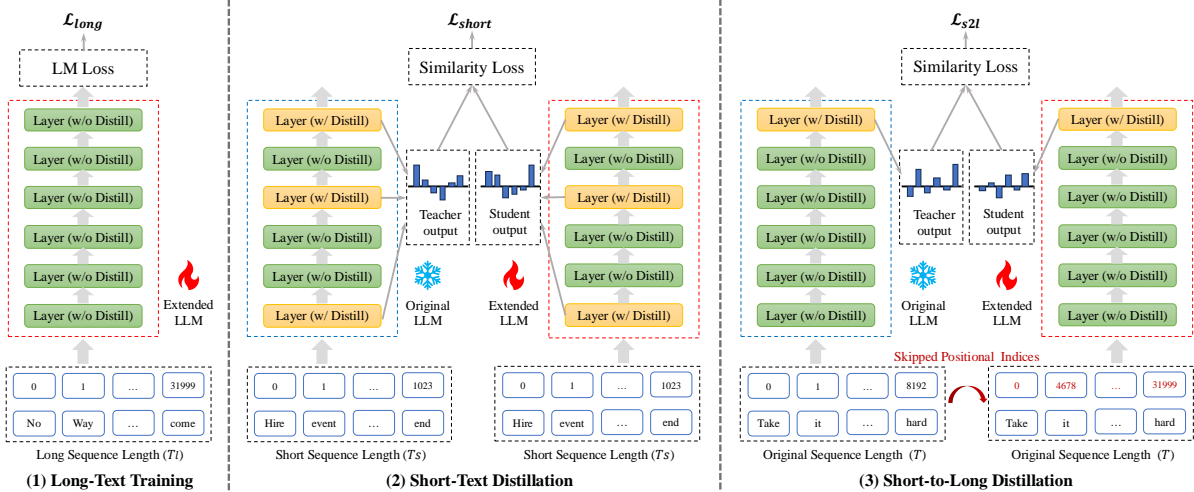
$\mathcal{L}_{long}$

LM Loss

Layer (w/o Distill)
Layer (w/o Distill)
Layer (w/o Distill)
Layer (w/o Distill)
Layer (w/o Distill)
Layer (w/o Distill)

Extended LLM

| 0 | 1 | … | 31999 |
|---|---|---|---|
| No | Way | … | come |

Long Sequence Length ($Tl$)

(1) Long-Text Training

$\mathcal{L}_{short}$

Similarity Loss

Layer (w/ Distill)
Layer (w/o Distill)
Layer (w/ Distill)
Layer (w/o Distill)
Layer (w/o Distill)
Layer (w/ Distill)

Teacher output

Student output

Layer (w/ Distill)
Layer (w/o Distill)
Layer (w/ Distill)
Layer (w/o Distill)
Layer (w/o Distill)
Layer (w/ Distill)

Original LLM

Extended LLM

| 0 | 1 | … | 1023 |
|---|---|---|---|
| Hire | event | … | end |

Short Sequence Length ($Ts$)

| 0 | 1 | … | 1023 |
|---|---|---|---|
| Hire | event | … | end |

Short Sequence Length ($Ts$)

(2) Short-Text Distillation

$\mathcal{L}_{s2l}$

Similarity Loss

Layer (w/ Distill)
Layer (w/o Distill)
Layer (w/o Distill)
Layer (w/o Distill)
Layer (w/o Distill)
Layer (w/o Distill)

Teacher output

Student output

Layer (w/ Distill)
Layer (w/o Distill)
Layer (w/o Distill)
Layer (w/o Distill)
Layer (w/o Distill)
Layer (w/o Distill)

Original LLM

Extended LLM

Skipped Positional Indices

| 0 | 1 | … | 8192 |
|---|---|---|---|
| Take | it | … | hard |

Original Sequence Length ($T$)

| 0 | 4678 | … | 31999 |
|---|---|---|---|
| Take | it | … | hard |

Original Sequence Length ($T$)

(3) Short-to-Long Distillation